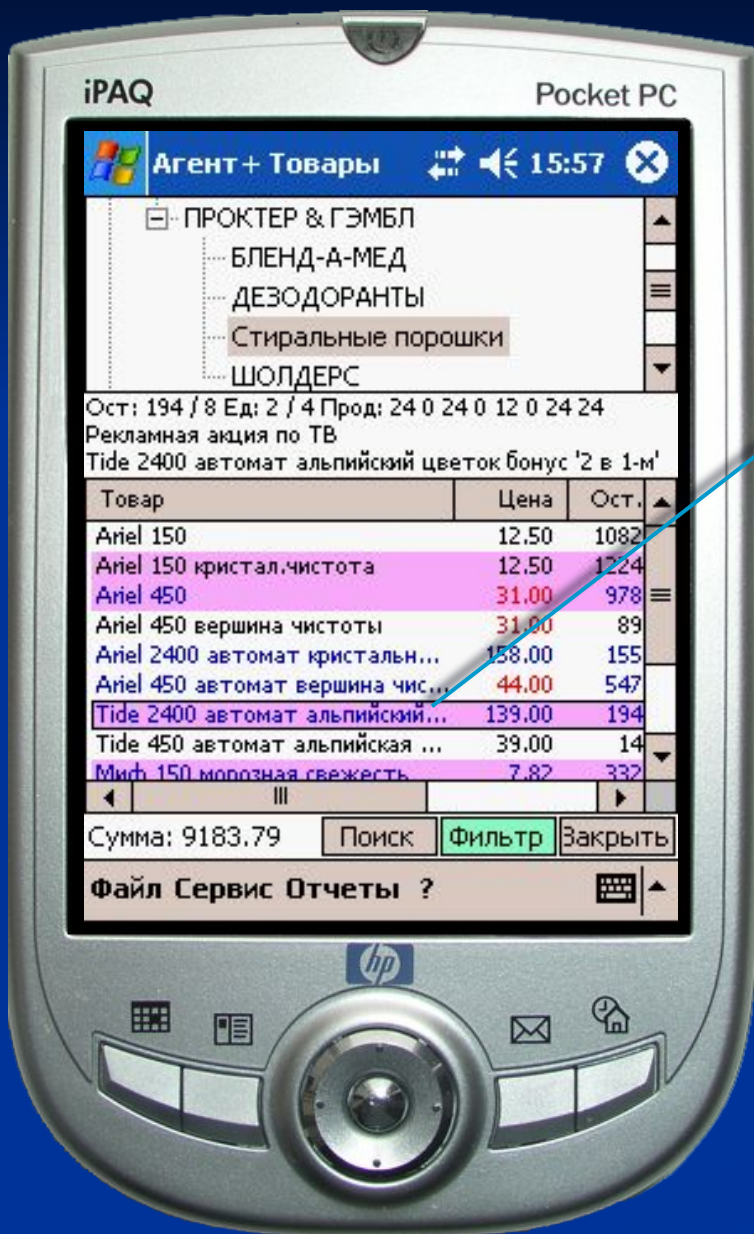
iPAQ

Pocket PC

Агент+ Товары 15:57

ПРОКТЕР & ГЭМБЛ
БЛЕНД-А-МЕД
ДЕЗОДОРАНТЫ
Стиральные порошки
ШОЛДЕРС

Ост: 194 / 8 Ед: 2 / 4 Прод: 24 0 24 0 12 0 24 24
Рекламная акция по ТВ
Tide 2400 автомат альпийский цветок бонус '2 в 1-м'

| Товар | Цена | Ост. |
|---|---|---|
| Ariel 150 | 12.50 | 1082 |
| Ariel 150 кристал.чистота | 12.50 | 1224 |
| Ariel 450 | 31.00 | 978 |
| Ariel 450 вершина чистоты | 31.00 | 89 |
| Ariel 2400 автомат кристальн... | 158.00 | 155 |
| Ariel 450 автомат вершина чис... | 44.00 | 547 |
| Tide 2400 автомат альпийский... | 139.00 | 194 |
| Tide 450 автомат альпийская ... | 39.00 | 14 |
| Миф 150 морозная свежесть | 7.82 | 332 |

Сумма: 9183.79 Поиск Фильтр Закрыть

Файл Сервис Отчеты ?

hp